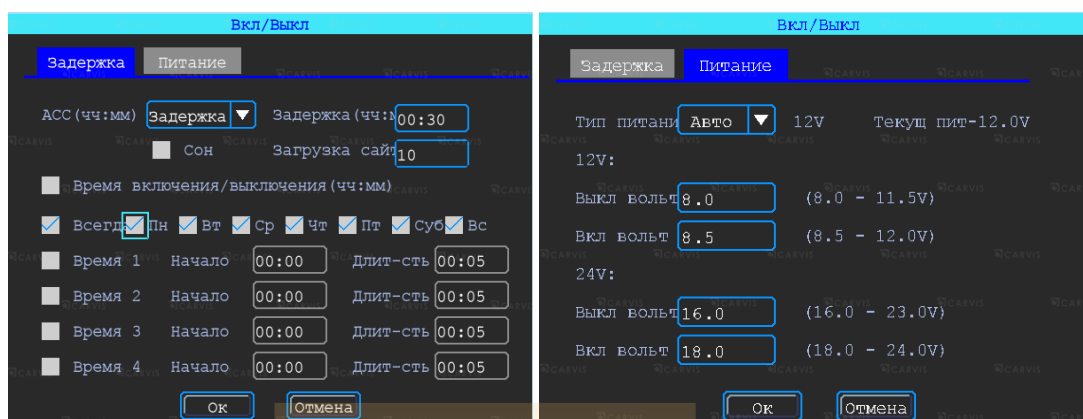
Вкл/Выкл

Задержка Питание

ACC(чч:мм) Задержка Задержка(чч:м 00:30

Сон Загрузка сайт 10

Время включения/выключения(чч:мм)

Всегда Пн Вт Ср Чт Пт Суб Вс

Время 1 Начало 00:00 Длит-сть 00:05

Время 2 Начало 00:00 Длит-сть 00:05

Время 3 Начало 00:00 Длит-сть 00:05

Время 4 Начало 00:00 Длит-сть 00:05

Ок Отмена

Вкл/Выкл

Задержка Питание

Тип питани Авто 12V Текущ пит-12.0V

12V:

Выкл вольт 8.0 (8.0 - 11.5V)

Вкл вольт 8.5 (8.5 - 12.0V)

24V:

Выкл вольт 16.0 (16.0 - 23.0V)

Вкл вольт 18.0 (18.0 - 24.0V)

Ок Отмена